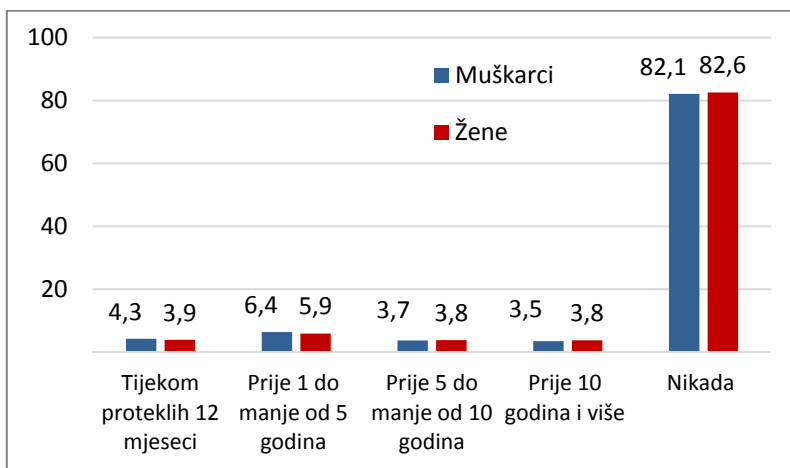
100
80
60
40
20

Muškarci
Žene

| | Muškarci | Žene |
|---|---|---|
| Tijekom proteklih 12 mjeseci | 4,3 | 3,9 |
| Prije 1 do manje od 5 godina | 6,4 | 5,9 |
| Prije 5 do manje od 10 godina | 3,7 | 3,8 |
| Prije 10 godina i više | 3,5 | 3,8 |
| Nikada | 82,1 | 82,6 |